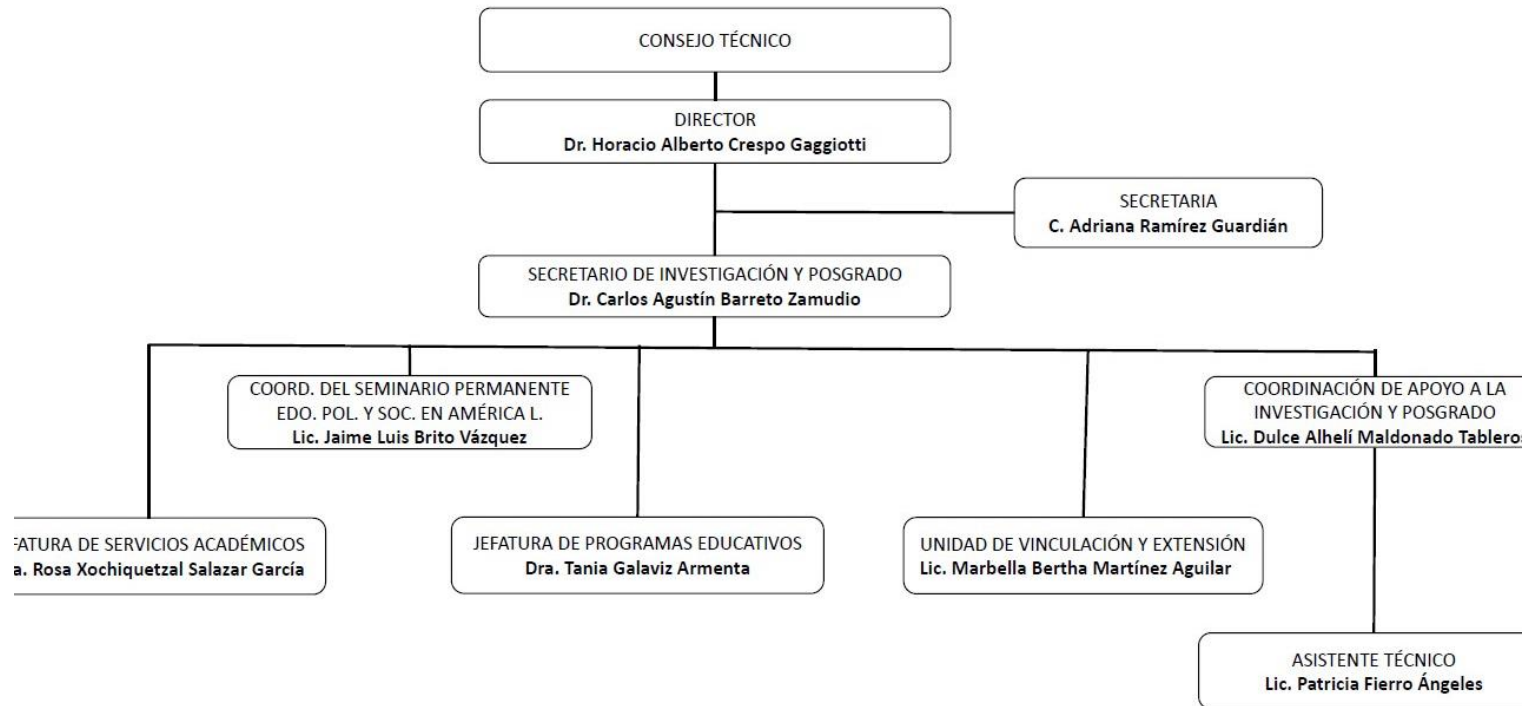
CONSEJO TÉCNICO

DIRECTOR
Dr. Horacio Alberto Crespo Gaggiotti

SECRETARIA
C. Adriana Ramírez Guardián

SECRETARIO DE INVESTIGACIÓN Y POSGRADO
Dr. Carlos Agustín Barreto Zamudio

COORD. DEL SEMINARIO PERMANENTE EDO. POL. Y SOC. EN AMÉRICA L.
Lic. Jaime Luis Brito Vázquez

COORDINACIÓN DE APOYO A LA INVESTIGACIÓN Y POSGRADO
Lic. Dulce Alhelí Maldonado Tableros

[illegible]FATURA DE SERVICIOS ACADÉMICOS
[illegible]a. Rosa Xochiquetzal Salazar García

JEFATURA DE PROGRAMAS EDUCATIVOS
Dra. Tania Galaviz Armenta

UNIDAD DE VINCULACIÓN Y EXTENSIÓN
Lic. Marbella Bertha Martínez Aguilar

ASISTENTE TÉCNICO
Lic. Patricia Fierro Ángeles